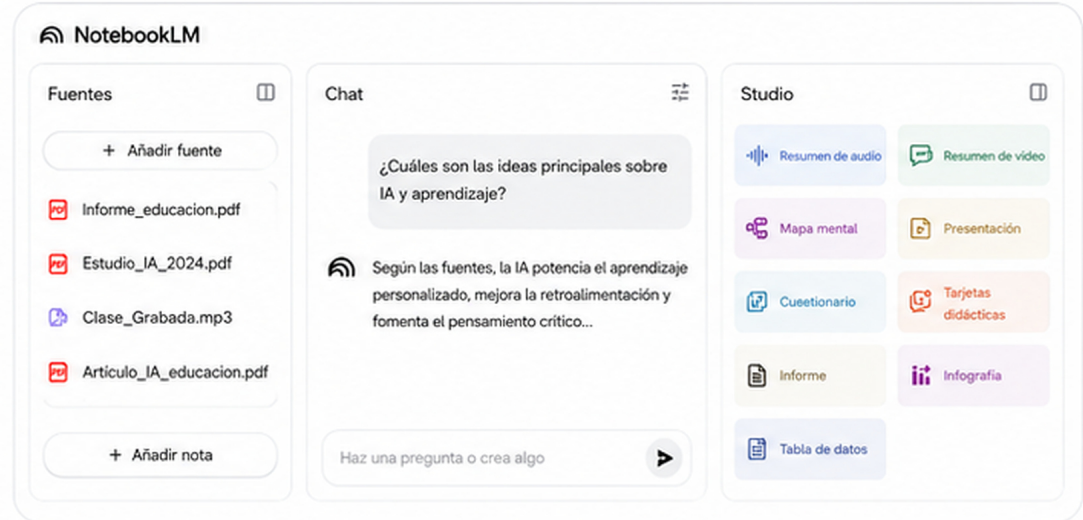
NotebookLM

Fuentes

+ Añadir fuente

PDF Informe_educacion.pdf

PDF Estudio_IA_2024.pdf

Clase_Grabada.mp3

PDF Artículo_IA_educacion.pdf

+ Añadir nota

Chat

¿Cuáles son las ideas principales sobre IA y aprendizaje?

Según las fuentes, la IA potencia el aprendizaje personalizado, mejora la retroalimentación y fomenta el pensamiento crítico...

Haz una pregunta o crea algo

Studio

Resumen de audio

Resumen de vídeo

Mapa mental

Presentación

Cuetionario

Tarjetas didácticas

Informe

Infografía

Tabla de datos